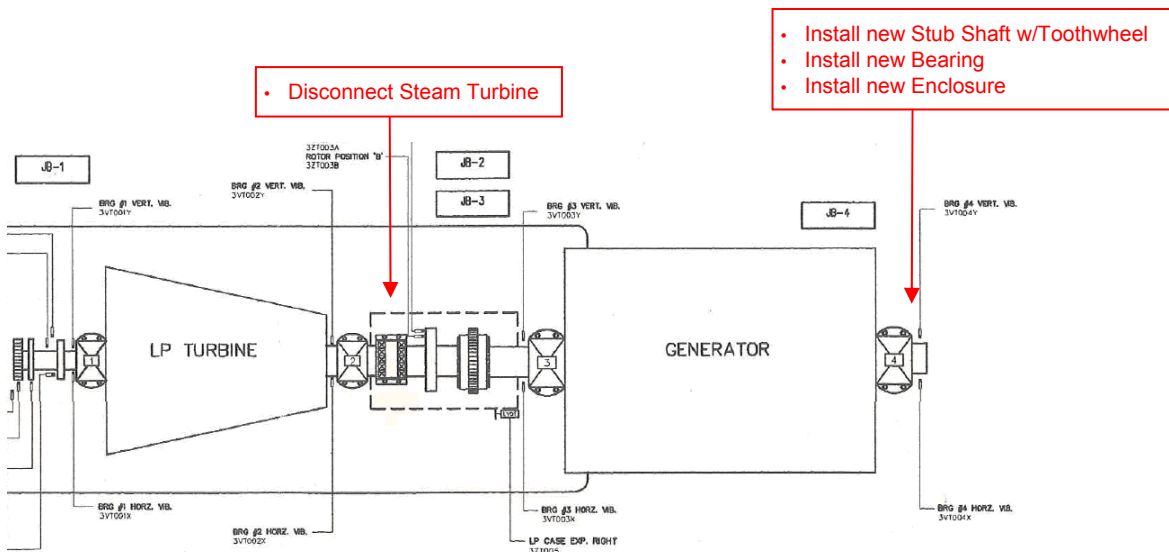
• Install new Stub Shaft w/Toothwheel
• Install new Bearing
• Install new Enclosure

• Disconnect Steam Turbine

3ZT003A
ROTOR POSITION "B"
3ZT003B

JB-1

JB-2

JB-3

JB-4

BRG #1 VERT. VIB.
3VT001Y

BRG #2 VERT. VIB.
3VT002Y

BRG #3 VERT. VIB.
3VT003Y

BRG #4 VERT. VIB.
3VT004Y

1

LP TURBINE

2

3

GENERATOR

4

LVDT

BRG #1 HORZ. VIB.
3VT001X

BRG #2 HORZ. VIB.
3VT002X

BRG #3 HORZ. VIB.
3VT003X

BRG #4 HORZ. VIB.
3VT004X

LP CASE EXP. RIGHT
3ZT005